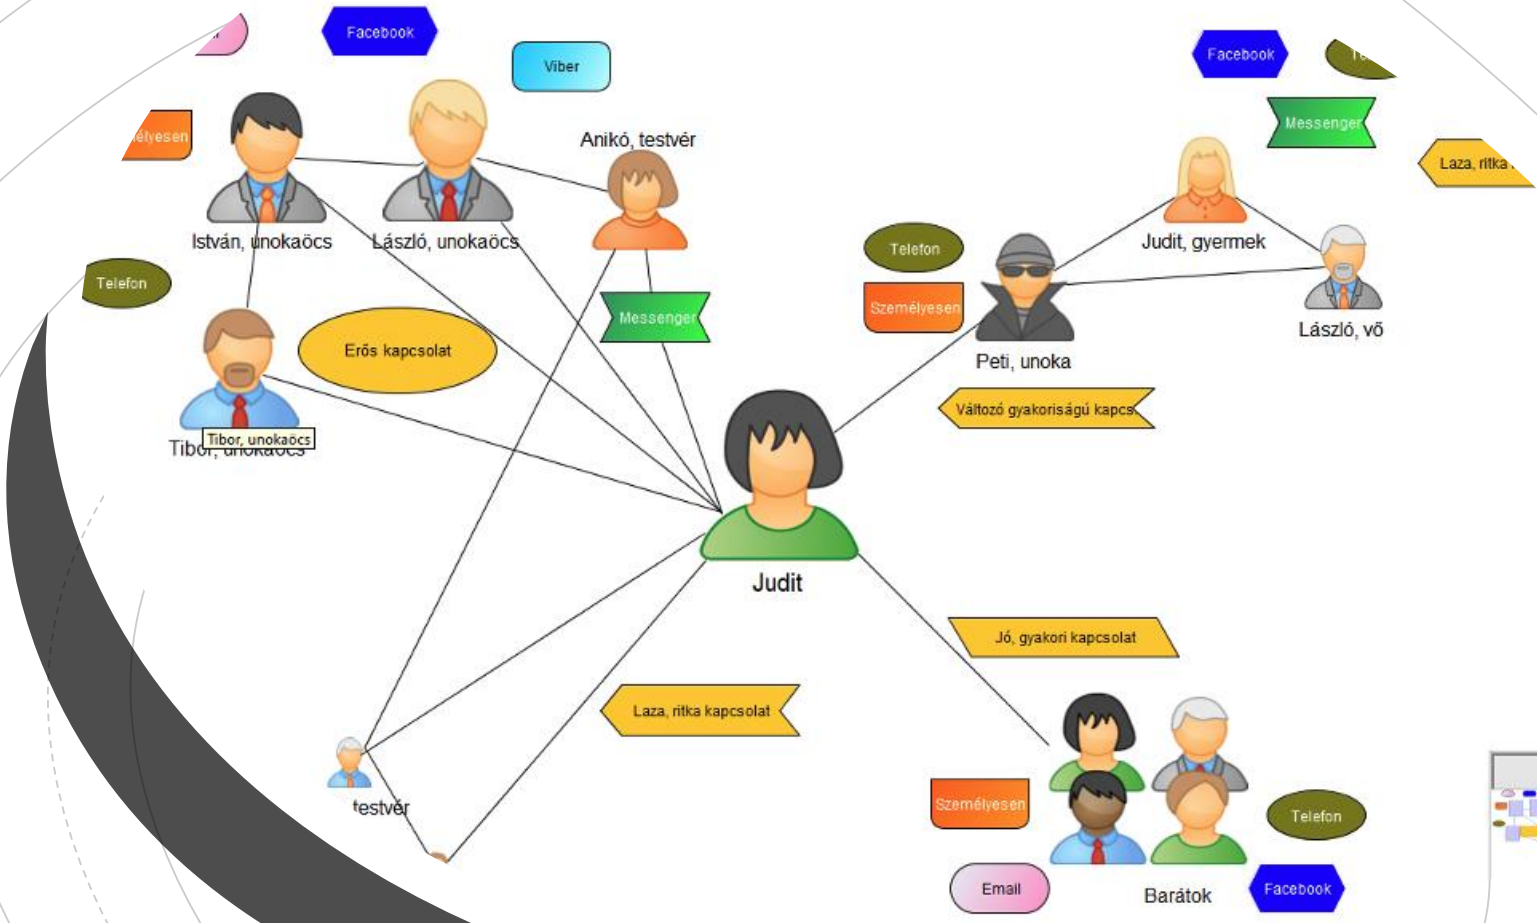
Facebook

Viber

élyesen

Anikó, testvér

István, unokaöcs

László, unokaöcs

Telefon

Messenger

Erős kapcsolat

Tibor, unokaöcs

Tibor, unokaöcs

Facebook

Messenger

Laza, ritka

Telefon

Személyesen

Judit, gyermek

László, vő

Peti, unoka

Változó gyakoriságú kapcs

Judit

Jó, gyakori kapcsolat

Laza, ritka kapcsolat

testvér

Személyesen

Telefon

Email

Barátok

Facebook